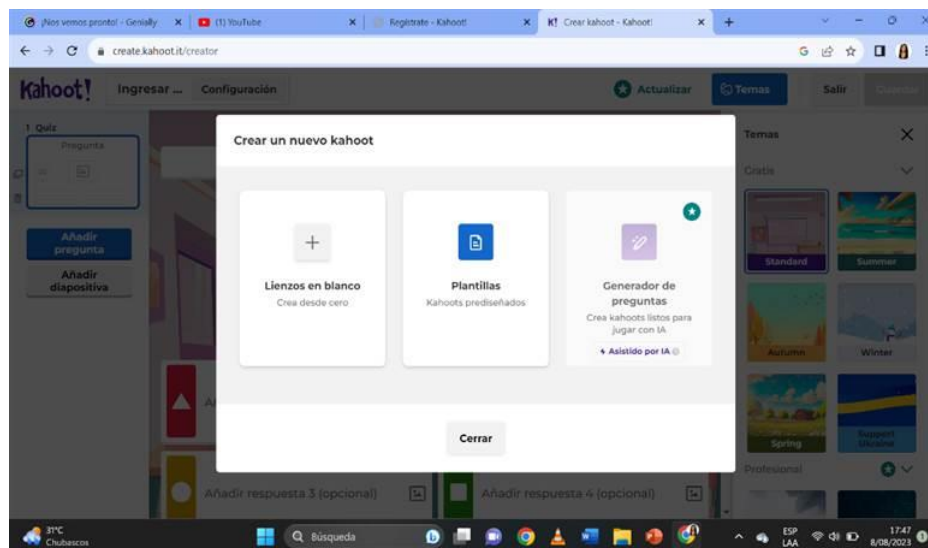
¡Nos vemos pronto! - Genially
(1) YouTube
Regístrate - Kahoot!
Crear kahoot - Kahoot!
create.kahoot.it/creator

Kahoot! Ingresar ... Configuración
Actualizar Temas Salir Guardar

1 Quiz
Pregunta
Añadir pregunta
Añadir diapositiva

Crear un nuevo kahoot

Lienzos en blanco
Crea desde cero

Plantillas
Kahoots prediseñados

Generador de preguntas
Crea kahoots listos para jugar con IA
Asistido por IA

Cerrar

Temas
Gratis
Standard
Summer
Autumn
Winter
Spring
Support Ukraine
Profesional

Añadir respuesta 3 (opcional)
Añadir respuesta 4 (opcional)

31°C Chubascos
Búsqueda
ESP LAA
17:47 8/08/2023